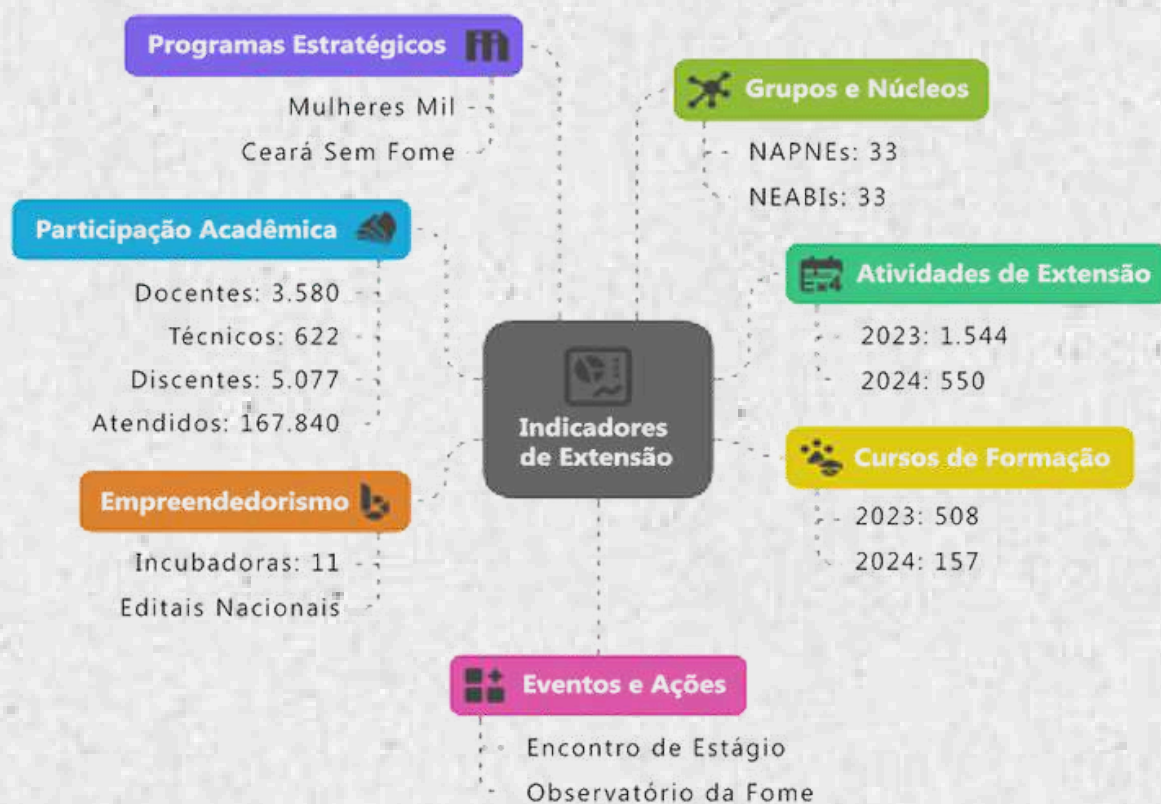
Indicadores de Extensão

Programas Estratégicos

Mulheres Mil

Ceará Sem Fome

Participação Acadêmica

Docentes: 3.580

Técnicos: 622

Discentes: 5.077

Atendidos: 167.840

Empreendedorismo

Incubadoras: 11

Editais Nacionais

Grupos e Núcleos

NAPNEs: 33

NEABIs: 33

Atividades de Extensão

2023: 1.544

2024: 550

Cursos de Formação

2023: 508

2024: 157

Eventos e Ações

Encontro de Estágio

Observatório da Fome